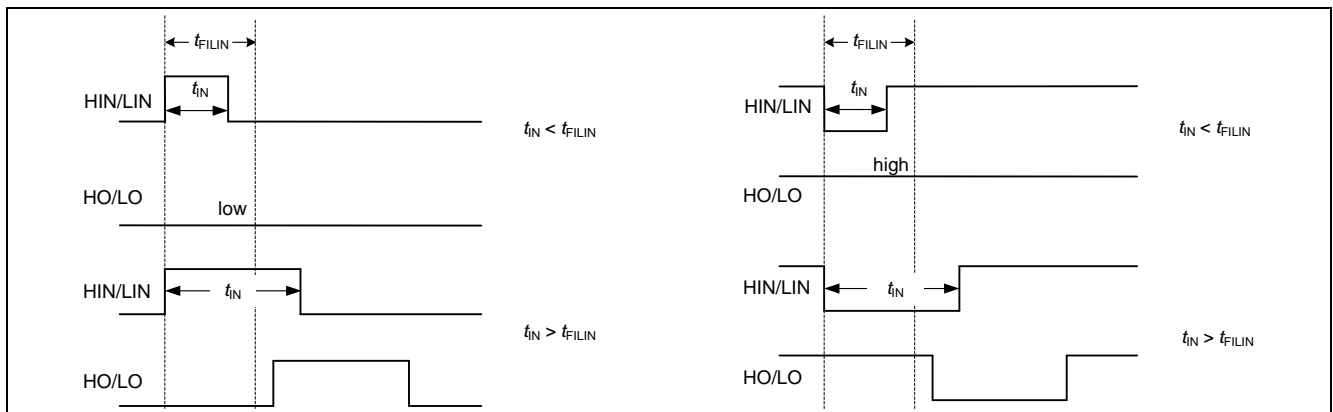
$t_{FILIN}$

HIN/LIN $t_{IN}$

$t_{IN} < t_{FILIN}$

HO/LO low

HIN/LIN $t_{IN}$

$t_{IN} > t_{FILIN}$

HO/LO

$t_{FILIN}$

HIN/LIN $t_{IN}$

$t_{IN} < t_{FILIN}$

high

HO/LO

HIN/LIN $t_{IN}$

$t_{IN} > t_{FILIN}$

HO/LO